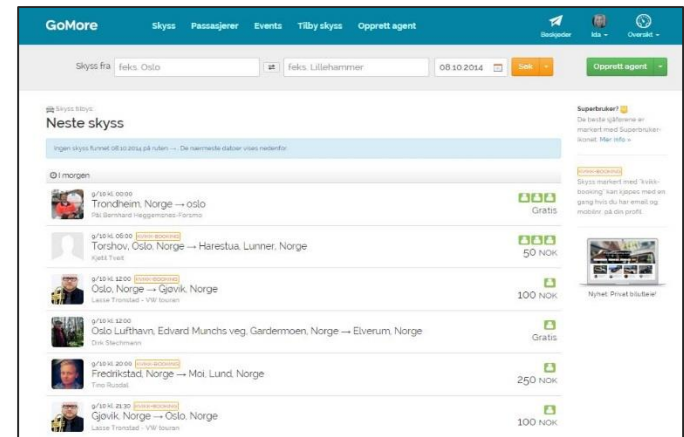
GoMore Skyss Passasjerer Events Tilby skyss Opprett agent Beskjeder Ida Oversikt

Skyss fra feks. Oslo ⇄ feks. Lillehammer 08.10.2014 Søk Opprett agent

Skyss tilbyr
Neste skyss

Ingen skyss funnet 08.10.2014 på ruten → . De nærmeste dataer vises nedenfor.

I morgen

9/10 kl. 00:00
Trondheim, Norge → oslo
Pål Bernhard Heggemsnes-Forsmo
Gratis

9/10 kl. 06:00 KVIKK-BOOKING
Torshov, Oslo, Norge → Harestua, Lunner, Norge
Kjetil Tveit
50 NOK

9/10 kl. 12:00 KVIKK-BOOKING
Oslo, Norge → Gjøvik, Norge
Lasse Tronstad - VW touran
100 NOK

9/10 kl. 12:00
Oslo Lufthavn, Edvard Munchs veg, Gardermoen, Norge → Elverum, Norge
Dirk Stechmann
Gratis

9/10 kl. 20:00 KVIKK-BOOKING
Fredrikstad, Norge → Moi, Lund, Norge
Tino Rusdal
250 NOK

9/10 kl. 21:30 KVIKK-BOOKING
Gjøvik, Norge → Oslo, Norge
Lasse Tronstad - VW touran
100 NOK

Superbruker?
De beste sjåførene er markert med Superbruker-ikonet. Mer info »

KVIKK-BOOKING
Skyss markert med "kvikk-booking" kan kjøpes med en gang hvis du har email og mobilnr. på din profil.

Nyhet: Privat biludleie!